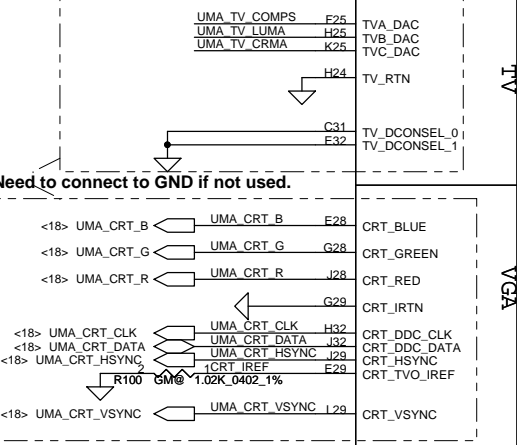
UMA_TV_COMPS F25 TVA_DAC
UMA_TV_LUMA H25 TVB_DAC
UMA_TV_CRMA K25 TVC_DAC

H24 TV_RTN

TV

C31 TV_DCONSEL_0
E32 TV_DCONSEL_1

Need to connect to GND if not used.

<18> UMA_CRT_B UMA_CRT_B E28 CRT_BLUE
<18> UMA_CRT_G UMA_CRT_G G28 CRT_GREEN
<18> UMA_CRT_R UMA_CRT_R J28 CRT_RED

VGA

G29 CRT_IRTN

<18> UMA_CRT_CLK UMA_CRT_CLK H32 CRT_DDC_CLK
<18> UMA_CRT_DATA UMA_CRT_DATA J32 CRT_DDC_DATA
<18> UMA_CRT_HSYNC UMA_CRT_HSYNC J29 CRT_HSYNC
2 1 CRT_IREF E29 CRT_TVO_IREF
R100 GM@ 1.02K_0402_1%

<18> UMA_CRT_VSYNC UMA_CRT_VSYNC L29 CRT_VSYNC